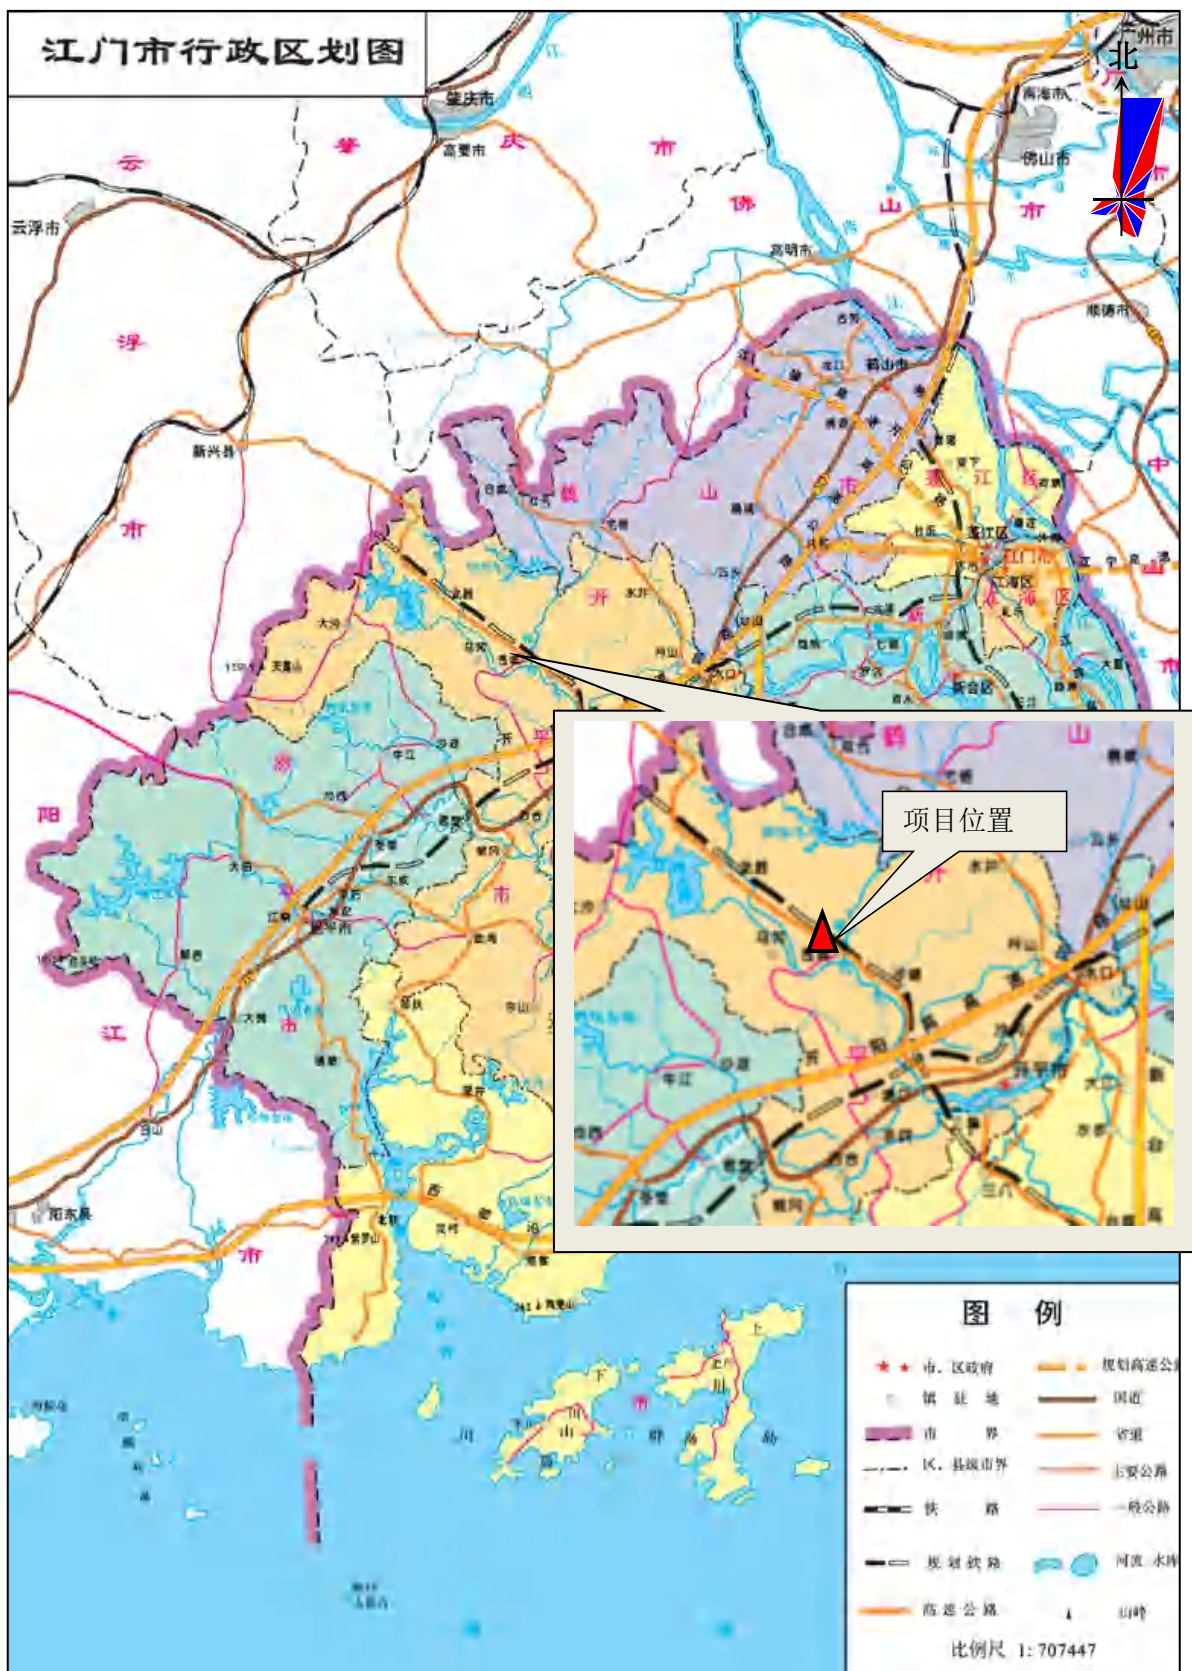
江门市行政区划图

北

广州市
肇庆市
高要市
云浮市
南海市
佛山市
高明市
顺德市
新兴县
鹤山市
江门市
蓬江区
江海区
新会区
开平市
台山市
恩平市
阳东县

云 浮 市
肇 庆 市
佛 山 市
鹤 山 市
蓬 江 区
新 会 区
中 山 市
开 平 市
恩 平 市
台 山 市
阳 江 市
上 川 岛
下 川 岛
川 山 群 岛

项目位置

图 例
市、区政府
镇 驻 地
市 界
区、县级市界
铁 路
规 划 铁 路
高 速 公 路
规划高速公路
国道
省道
主要公路
一般公路
河流 水库
山峰

比例尺 1: 707447